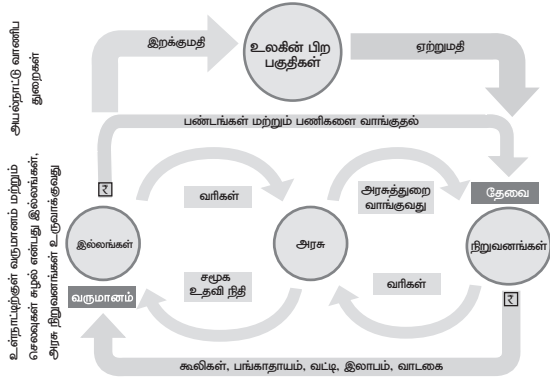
அயல்நாட்டு வாணிப துறைகள்

இறக்குமதி

உலகின் பிற பகுதிகள்

ஏற்றுமதி

பண்டங்கள் மற்றும் பணிகளை வாங்குதல்

உள்நாட்டுத்துறை வருமானம் மற்றும் செலவுகள் சுழல் என்பது இல்லங்கள், அரசு நிறுவனங்கள் உருவாக்குவது

₹

வரிகள்

அரசுத்துறை வாங்குவது

தேவை

இல்லங்கள்

அரசு

நிறுவனங்கள்

சமூக உதவி நிதி

வரிகள்

வருமானம்

₹

கூலிகள், பங்காதாயம், வட்டி, இலாபம், வாடகை